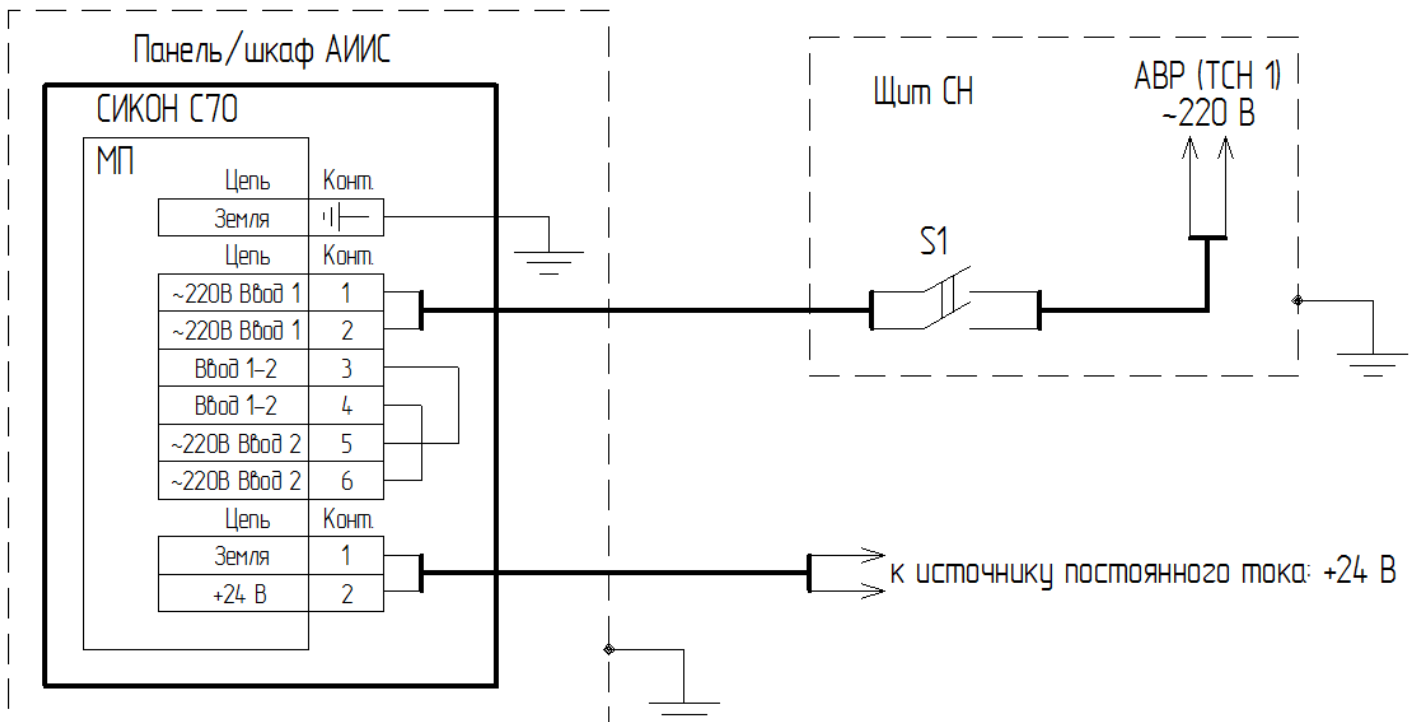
Панель/шкаф АИИС

СИКОН С70

МП

| Цепь | Конт. |
|---|---|
| Земля | |

| Цепь | Конт. |
|---|---|
| ~220В Ввод 1 | 1 |
| ~220В Ввод 1 | 2 |
| Ввод 1-2 | 3 |
| Ввод 1-2 | 4 |
| ~220В Ввод 2 | 5 |
| ~220В Ввод 2 | 6 |

| Цепь | Конт. |
|---|---|
| Земля | 1 |
| +24 В | 2 |

Щит СН

АВР (ТСН 1)
~220 В

S1

к источнику постоянного тока: +24 В